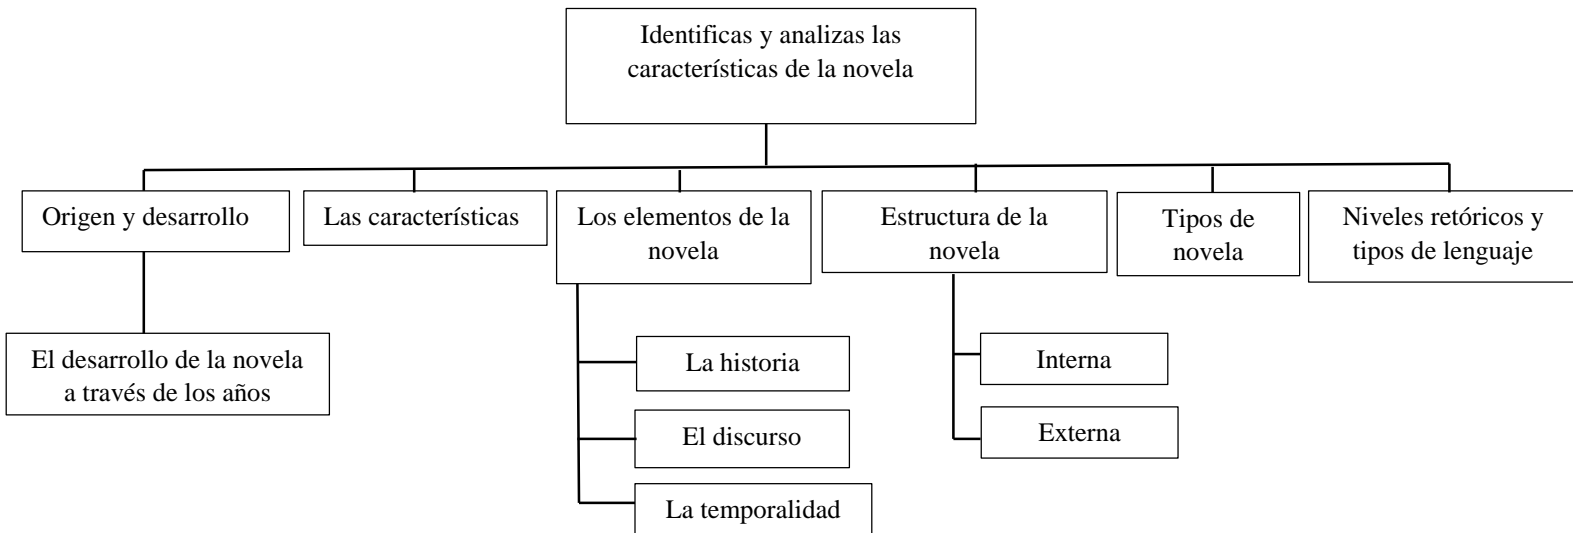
Identificas y analizas las características de la novela

Origen y desarrollo

El desarrollo de la novela a través de los años

Las características

Los elementos de la novela

La historia

El discurso

La temporalidad

Estructura de la novela

Interna

Externa

Tipos de novela

Niveles retóricos y tipos de lenguaje